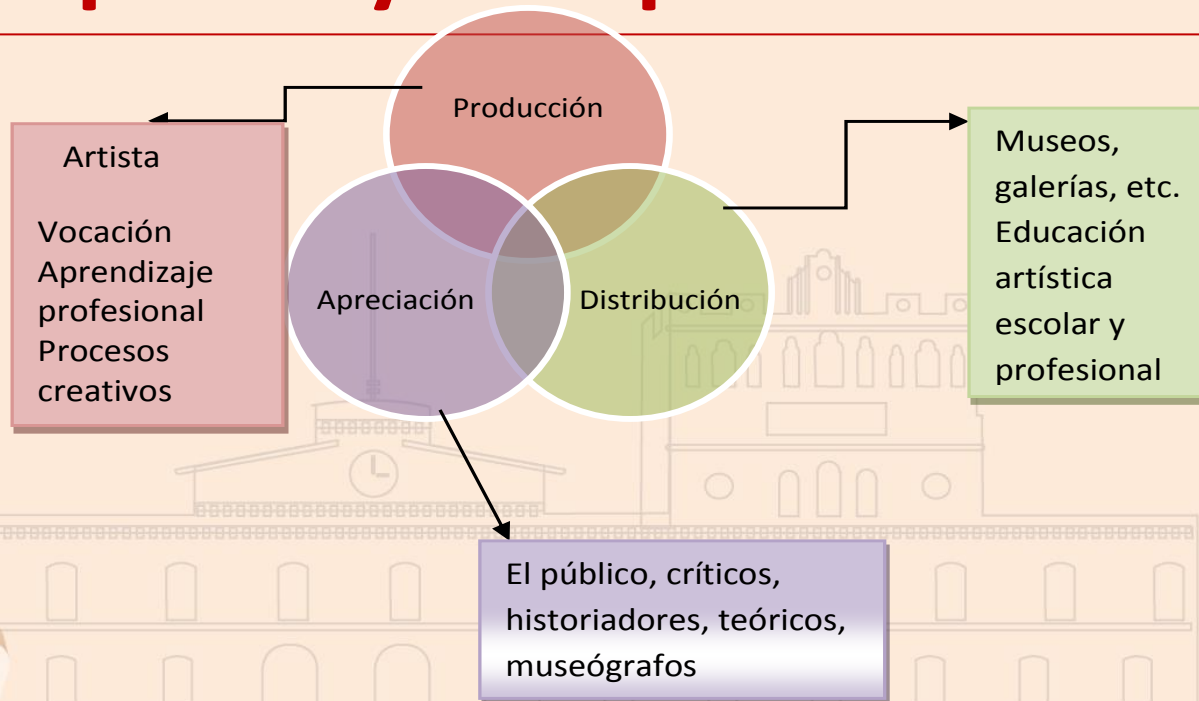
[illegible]

Producción

Artista

Vocación
Aprendizaje profesional
Procesos creativos

Apreciación

Distribución

Museos, galerías, etc.
Educación artística escolar y profesional

El público, críticos, historiadores, teóricos, museógrafos